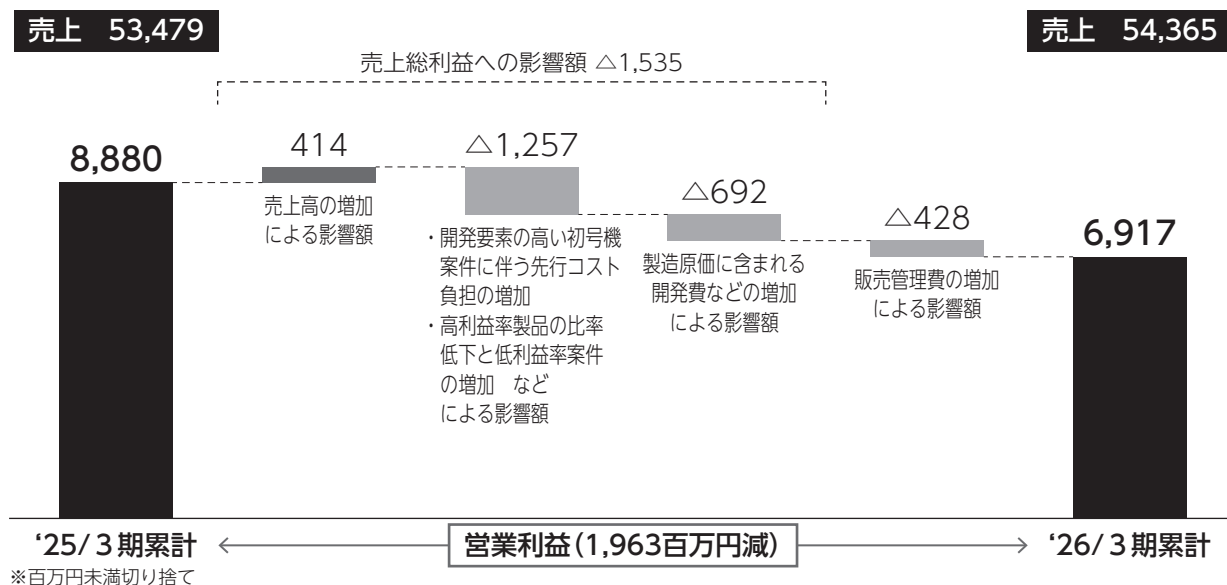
売上　53,479

売上　54,365

売上総利益への影響額 △1,535

8,880

414

売上高の増加による影響額

△1,257

・開発要素の高い初号機案件に伴う先行コスト負担の増加
・高利益率製品の比率低下と低利益率案件の増加　など
による影響額

△692

製造原価に含まれる開発費などの増加による影響額

△428

販売管理費の増加による影響額

6,917

'25/３期累計

営業利益（1,963百万円減）

'26/３期累計

※百万円未満切り捨て